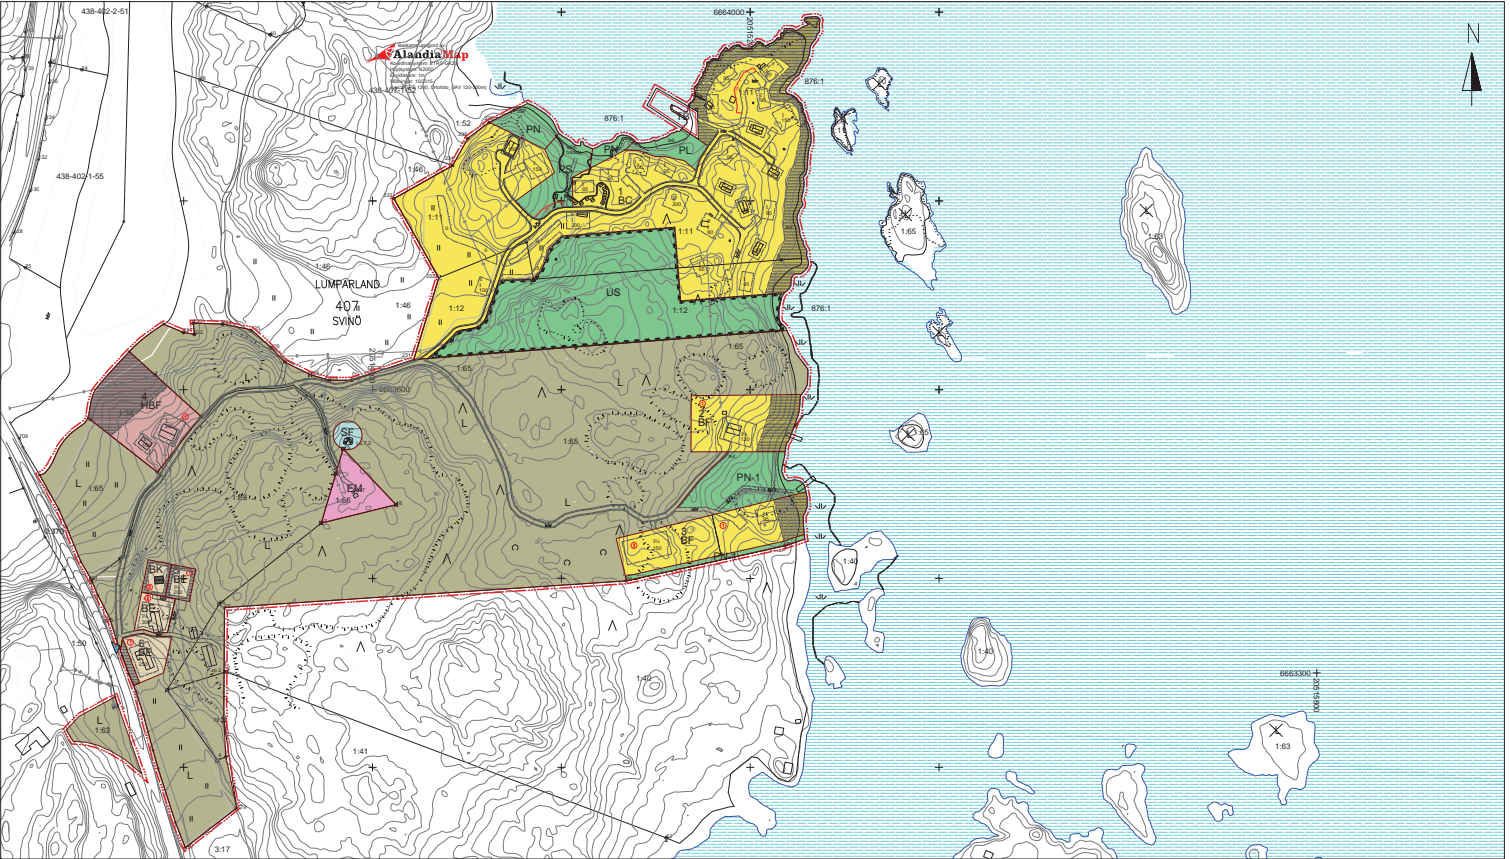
438-402-2-51
AlandiaMap
438-402-1-55
6664000
N
876:1
1:52
PN
876:1
PN
PL
1:46
BO
1:11
1:11
1:46
LUMPARLAND
407
SVINÖ
1:46
US
1:12
1:12
876:1
1:65
1:65
1:65
HBF
L
BF
SF
1:65
EM
1:56
L
PN
1:65
L
BF
BK
BF
BF
BF
1:40
1:40
1:40
1:50
6663300
1:63
L
1:63
1:41
3:17
1:65
1:63